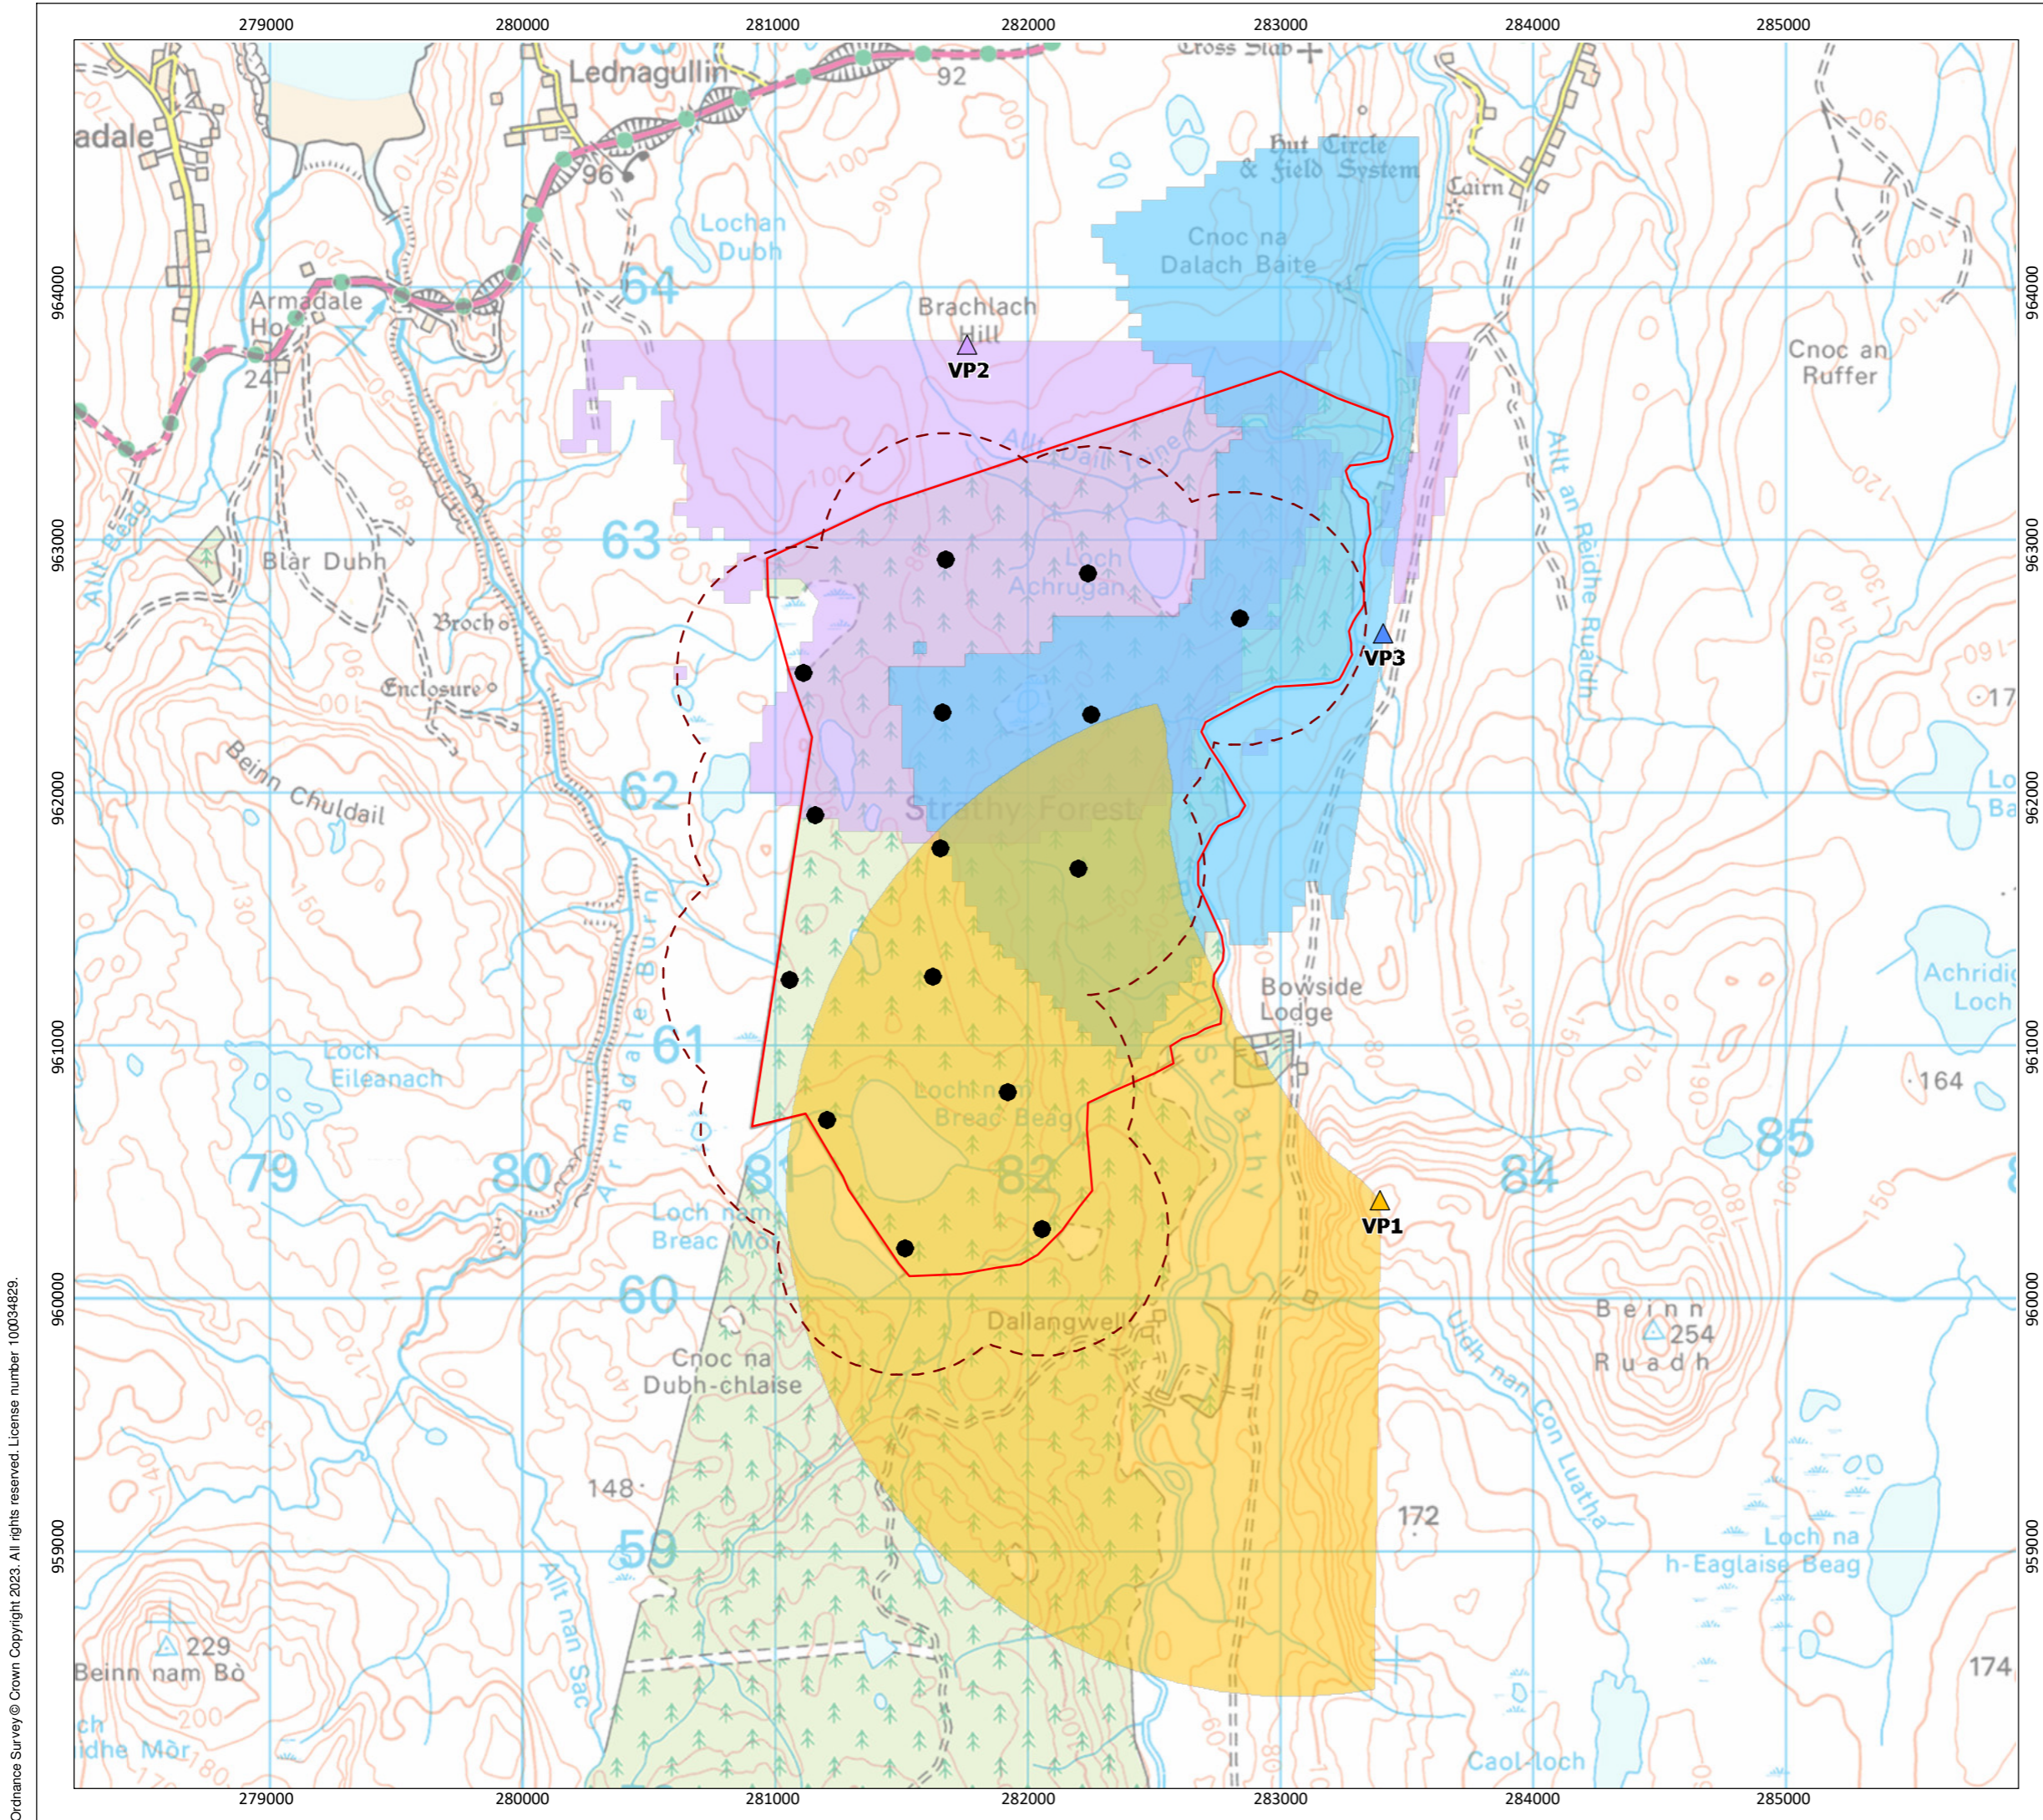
279000 280000 281000 282000 283000 284000 285000

Lednagullin
92
Cross Slab
adale
96
Hut Circle & Field System
Cairn
Lochan Dubh
Cnoc na Dalach Baite
64
Armadale Ho
24
Brachlach Hill
VP2
Cnoc an Ruffer
Allt Dail Tine
Allt Beag
63
Blar Dubh
Loch Achrugan
Broch
VP3
Allt an Reidhe Ruaidh
Enclosure
17
Beinn Chuldail
62
Strathy Forest
Lo Ba
Armadale Burn
Bowside Lodge
Achridig Loch
61
Loch Eileanach
Strathy
164
Loch nan Breac Beag
85
79
80
81
82
84
Loch nam Breac Mòr
VP1
60
Beinn Ruadh
254
Dallangwell
Cnoc na Dubh-chlaise
Uidh nan Con Luatha
148
172
59
Loch na h-Eaglaise Beag
Allt nan Sac
229
Beinn nam Bò
174
Caol-loch
ch idhe Mòr

964000 963000 962000 961000 960000 959000

Ordnance Survey© Crown Copyright 2023. All rights reserved. License number 100034829.

279000 280000 281000 282000 283000 284000 285000